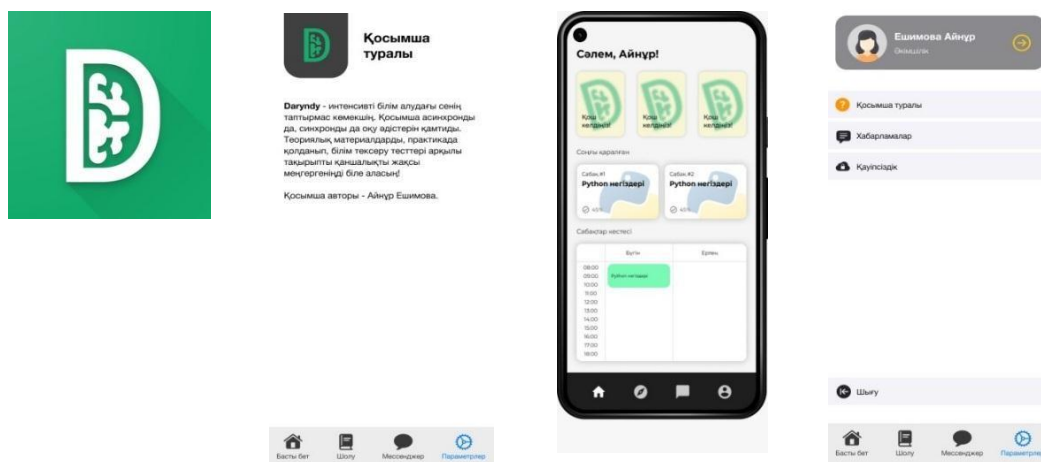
Қосымша туралы

Daryndy - интенсивті білім алудағы сенің таптырмас көмекшің. Қосымша асинхронды да, синхронды да оқу әдістерін қамтиды. Теориялық материалдарды, практикада қолданып, білім тексеру тесттері арқылы тақырыпты қаншалықты жақсы меңгергеніңді біле аласың!

Қосымша авторы - Айнұр Ешимова.

Басты бет Шолу Мессенджер Параметрлер

Сәлем, Айнұр!

Қош келдіңіз! Қош келдіңіз! Қош келдіңіз!

Соңғы қаралған

Сабақ #1 Python негіздері
Сабақ #2 Python негіздері

Сабақтар кестесі

| | Бүгін | Ертең |
|---|---|---|
| 08:00 09:00 10:00 11:00 12:00 13:00 14:00 15:00 16:00 17:00 18:00 | Python негіздері | |

Ешимова Айнұр
Оқушылар

Қосымша туралы
Хабарламалар
Қауіпсіздік

Шығу

Басты бет Шолу Мессенджер Параметрлер